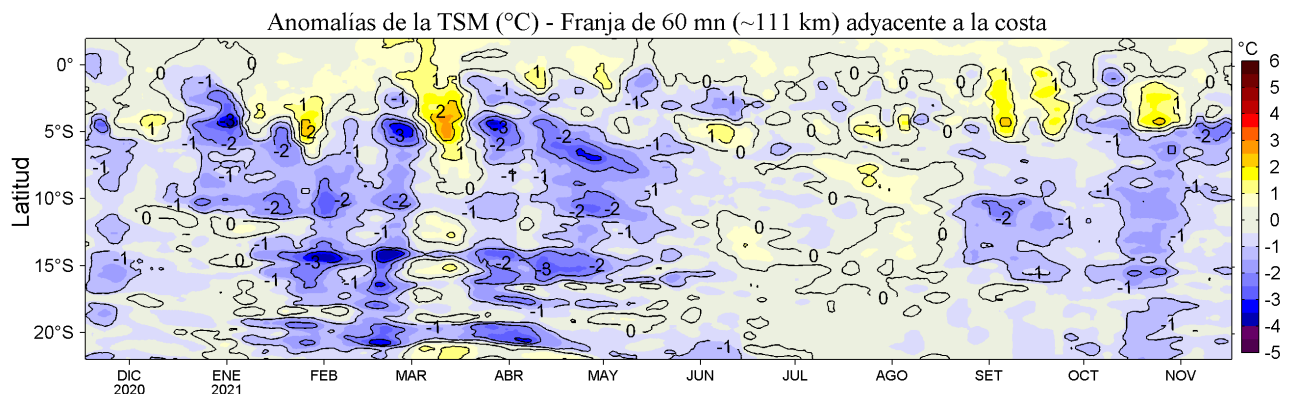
Anomalías de la TSM (°C) - Franja de 60 mn (~111 km) adyacente a la costa

Latitud

0°
5°S
10°S
15°S
20°S

DIC 2020
ENE 2021
FEB
MAR
ABR
MAY
JUN
JUL
AGO
SET
OCT
NOV

°C
6
5
4
3
2
1
0
-1
-2
-3
-4
-5

0
-1
-2
-3
1
2
-1
-2
-3
0
1
-1
-2
-3
1
2
-1
-2
-3
0
-1
-2
-3
-1
-2
0
1
-1
0
1
-1
0
0
1
-1
-2
1
-1
-1
-2
-1
0
1
-1
-2
-1
-1
0